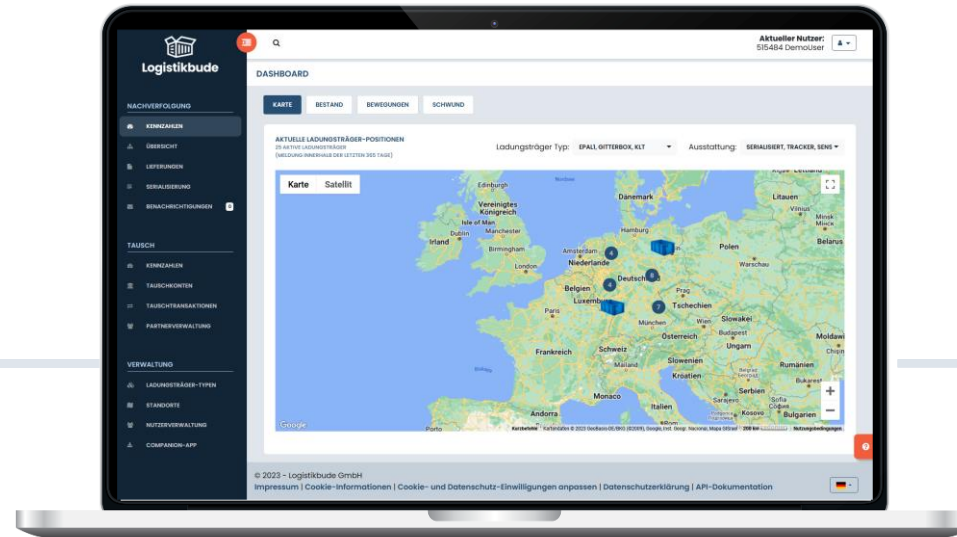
Logistikbude

NACHVERFOLGUNG
KENNZAHLEN
ÜBERSICHT
LIEFERUNGEN
SERIALISIERUNG
BENACHRICHTIGUNGEN 0

TAUSCH
KENNZAHLEN
TAUSCHKONTEN
TAUSCHTRANSAKTIONEN
PARTNERVERWALTUNG

VERWALTUNG
LADUNGSTRÄGER-TYPEN
STANDORTE
NUTZERVERWALTUNG
COMPANION-APP

Aktueller Nutzer:
515484 DemoUser

DASHBOARD

KARTE BESTAND BEWEGUNGEN SCHWUND

AKTUELLE LADUNGSTRÄGER-POSITIONEN
25 AKTIVE LADUNGSTRÄGER
(MELDUNG INNERHALB DER LETZTEN 365 TAGE)

Ladungsträger Typ: EPAL1, GITTERBOX, KLT
Ausstattung: SERIALISIERT, TRACKER, SENS

Karte Satellit

Edinburgh
Vereinigtes Königreich
Isle of Man
Dublin
Manchester
Irland
Birmingham
London
Dänemark
Hamburg
Amsterdam
Niederlande
Belgien
Luxemburg
Paris
Deutschland
Prag
Tschechien
München
Österreich
Wien
Slowakei
Budapest
Ungarn
Polen
Warschau
Vilnius
Minsk
Belarus
Moldawien
Frankreich
Schweiz
Mailand
Slowenien
Kroatien
Rumänien
Bukarest
Serbien
Sofia
Bulgarien
Kosovo
Sarajevo
Monaco
Italien
Andorra
Porto
4
4
8
7
Google
Kurzbefehle Kartendaten © 2023 GeoBasis-DE/BKG (©2009), Google, Inst. Geogr. Nacional, Mapa GISrael 200 km Nutzungsbedingungen

© 2023 - Logistikbude GmbH
Impressum | Cookie-Informationen | Cookie- und Datenschutz-Einwilligungen anpassen | Datenschutzerklärung | API-Dokumentation